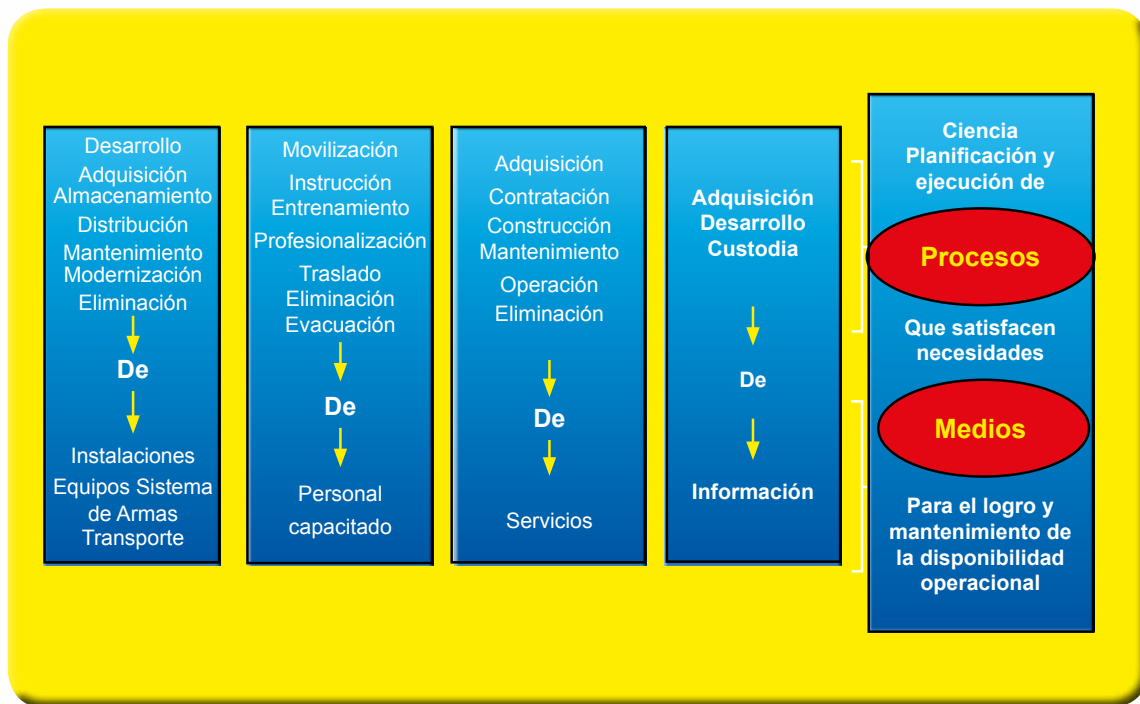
Desarrollo
Adquisición
Almacenamiento
Distribución
Mantenimiento
Modernización
Eliminación

De

Instalaciones
Equipos Sistema de Armas
Transporte

Movilización
Instrucción
Entrenamiento
Profesionalización
Traslado
Eliminación
Evacuación

De

Personal capacitado

Adquisición
Contratación
Construcción
Mantenimiento
Operación
Eliminación

De

Servicios

Adquisición
Desarrollo
Custodia

De

Información

Ciencia
Planificación y ejecución de

Procesos

Que satisfacen necesidades

Medios

Para el logro y mantenimiento de la disponibilidad operacional